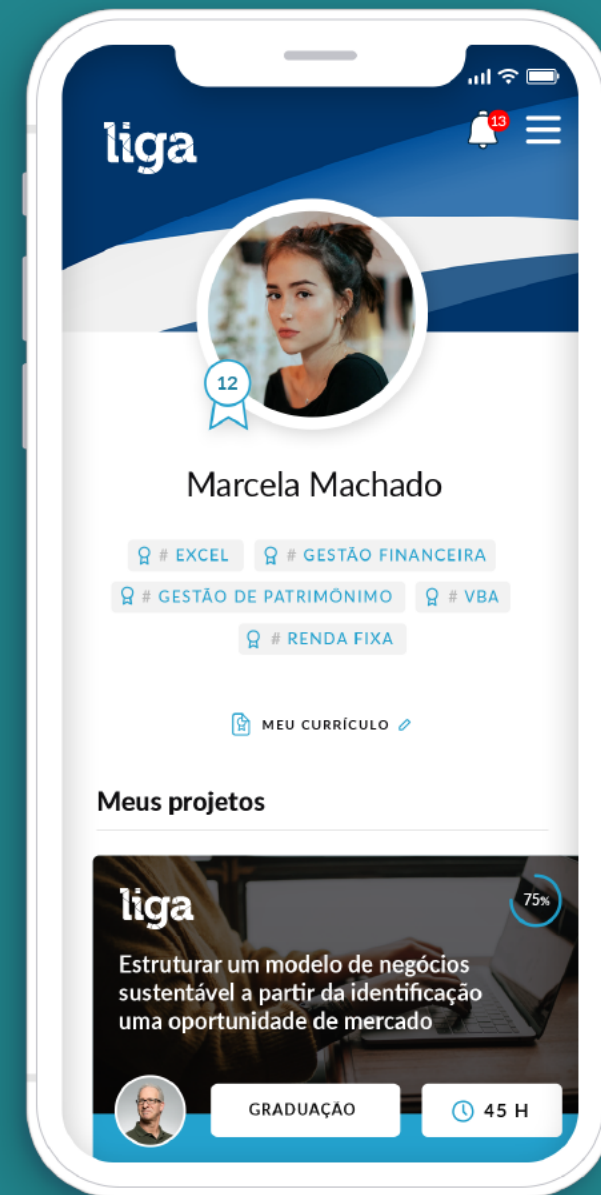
liga

13

12

Marcela Machado

# EXCEL
# GESTÃO FINANCEIRA
# GESTÃO DE PATRIMÔNIMO
# VBA
# RENDA FIXA

MEU CURRÍCULO

Meus projetos

liga

75%

Estruturar um modelo de negócios sustentável a partir da identificação uma oportunidade de mercado

GRADUAÇÃO

45 H